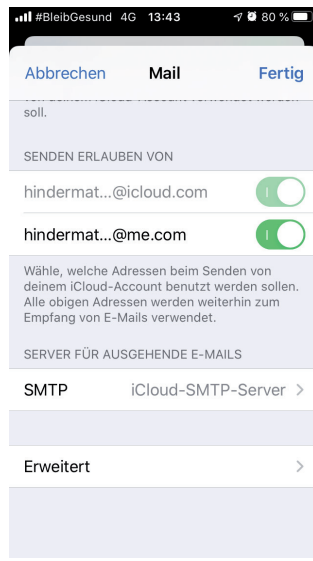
#BleibGesund 4G 13:43 80 %

Abbrechen Mail Fertig

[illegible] soll.

SENDEN ERLAUBEN VON

hindermat...@icloud.com

hindermat...@me.com

Wähle, welche Adressen beim Senden von deinem iCloud-Account benutzt werden sollen. Alle obigen Adressen werden weiterhin zum Empfang von E-Mails verwendet.

SERVER FÜR AUSGEHENDE E-MAILS

SMTP iCloud-SMTP-Server

Erweitert